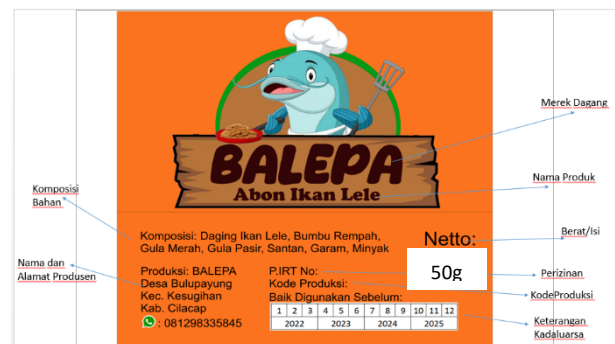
BALEPA
Abon Ikan Lele

Merek Dagang

Nama Produk

Komposisi Bahan

Komposisi: Daging Ikan Lele, Bumbu Rempah, Gula Merah, Gula Pasir, Santan, Garam, Minyak

Netto:

Berat/Isi

50g

Nama dan Alamat Produsen

Produksi: BALEPA
Desa Bulupayung
Kec. Kesugihan
Kab. Cilacap
: 081298335845

P.IRT No:
Kode Produksi:
Baik Digunakan Sebelum:

| 1 | 2 | 3 | 4 | 5 | 6 | 7 | 8 | 9 | 10 | 11 | 12 |
|---|---|---|---|---|---|---|---|---|---|---|---|
| 2022 | | | 2023 | | | 2024 | | | 2025 | | |

Perizinan

KodeProduksi

Keterangan Kadaluarsa